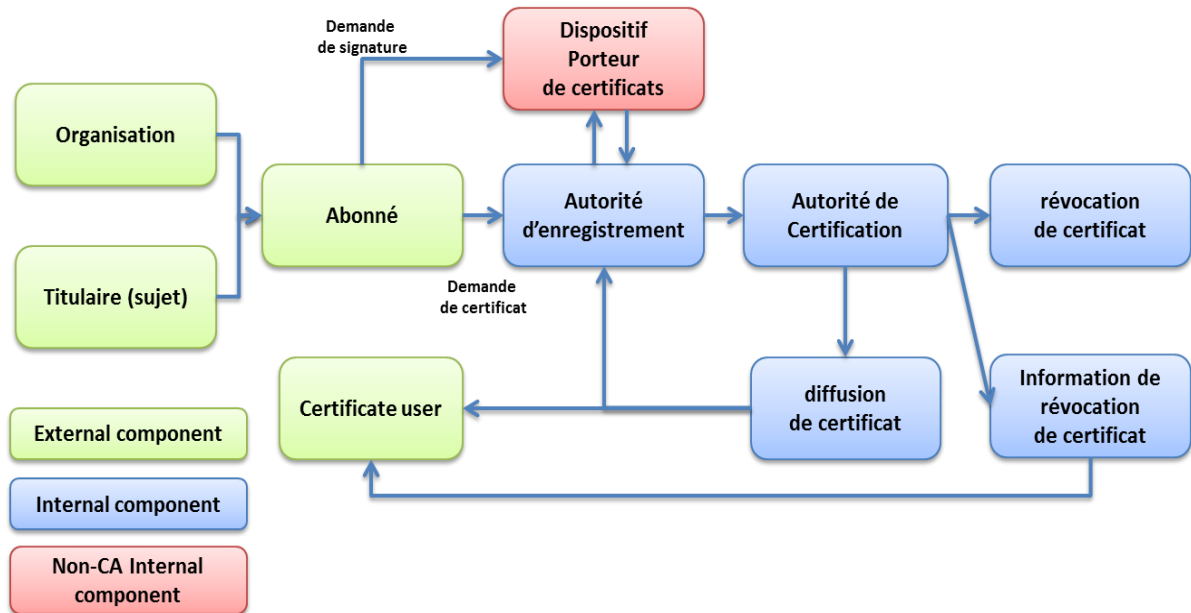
Demande de signature

Dispositif Porteur de certificats

Organisation

Abonné

Autorité d'enregistrement

Autorité de Certification

révocation de certificat

Titulaire (sujet)

Demande de certificat

Certificate user

diffusion de certificat

Information de révocation de certificat

External component

Internal component

Non-CA Internal component